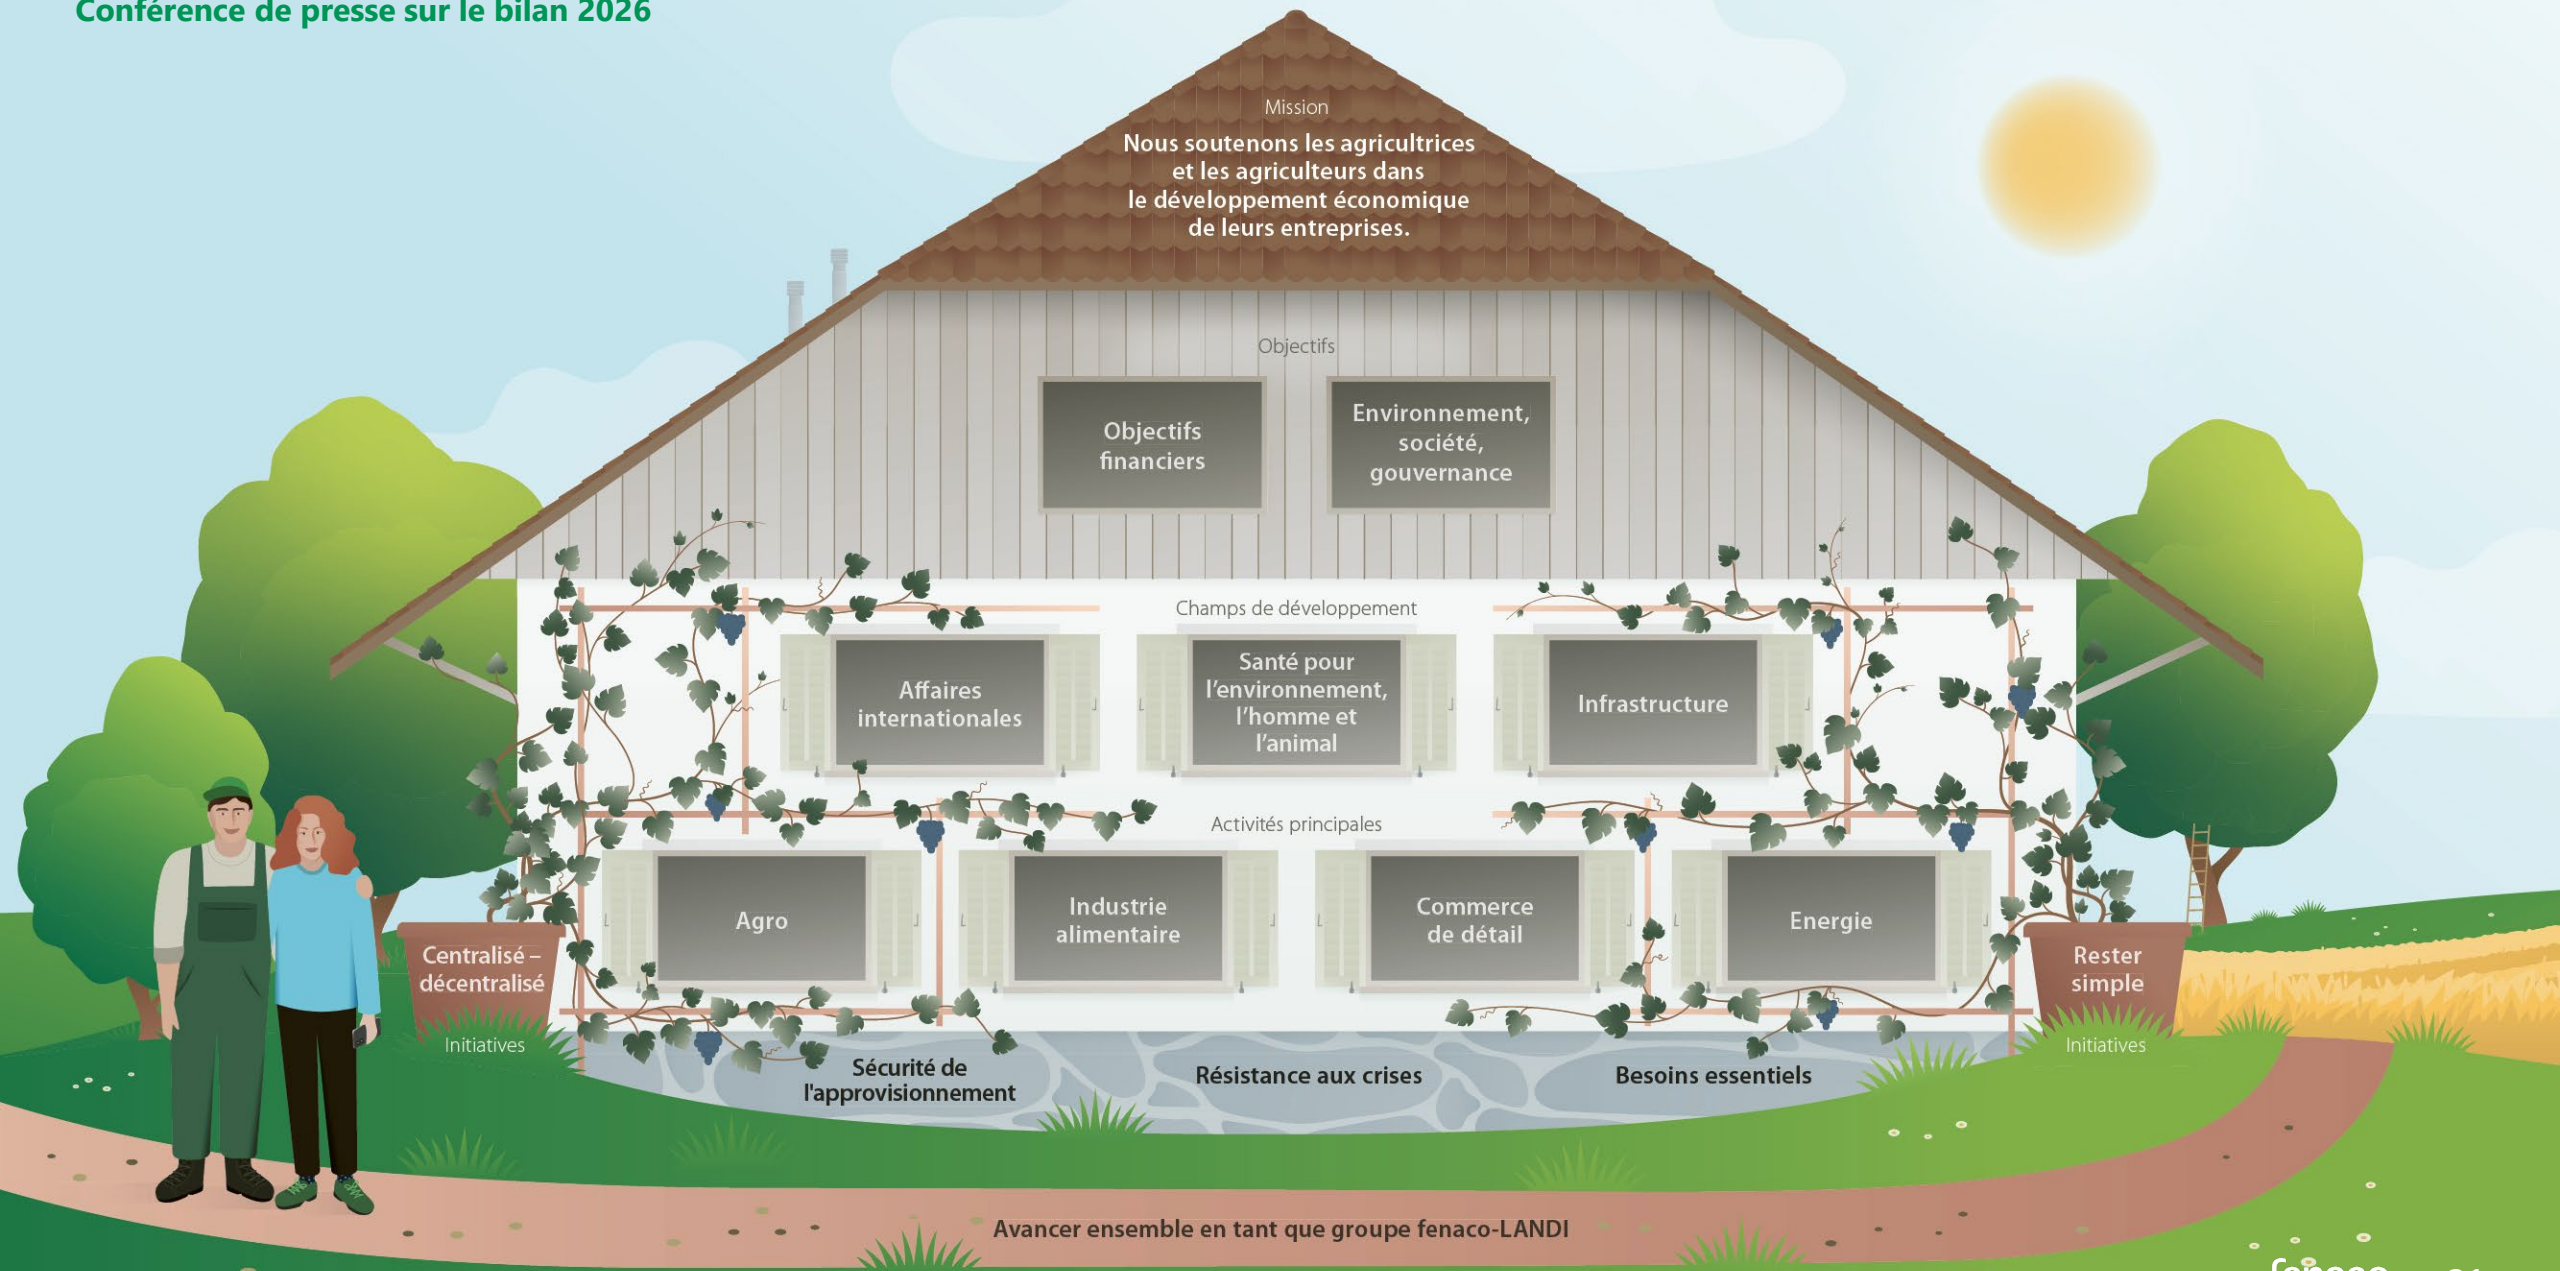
Conférence de presse sur le bilan 2026

Mission

Nous soutenons les agricultrices et les agriculteurs dans le développement économique de leurs entreprises.

Objectifs

Objectifs financiers

Environnement, société, gouvernance

Champs de développement

Affaires internationales

Santé pour l'environnement, l'homme et l'animal

Infrastructure

Activités principales

Agro

Industrie alimentaire

Commerce de détail

Energie

Centralisé – décentralisé

Initiatives

Rester simple

Initiatives

Sécurité de l'approvisionnement

Résistance aux crises

Besoins essentiels

Avancer ensemble en tant que groupe fenaco-LANDI

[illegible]